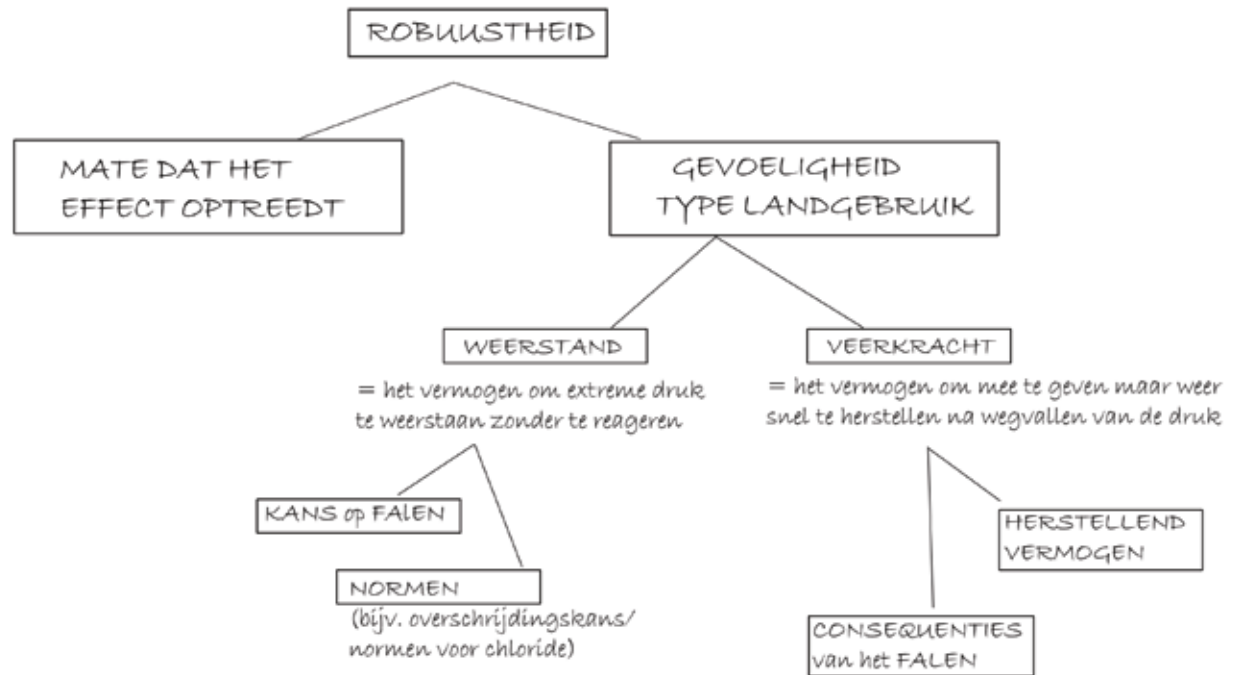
ROBUUSTHEID

MATE DAT HET EFFECT OPTREEDT

GEVOELIGHEID TYPE LANDGEBRUIK

WEERSTAND

= het vermogen om extreme druk te weerstaan zonder te reageren

VEERKRACHT

= het vermogen om mee te geven maar weer snel te herstellen na wegvallen van de druk

KANS op FALEN

NORMEN

(bijv. overschrijdingskans/ normen voor chloride)

HERSTELLEND VERMOGEN

CONSEQUENTIES van het FALEN